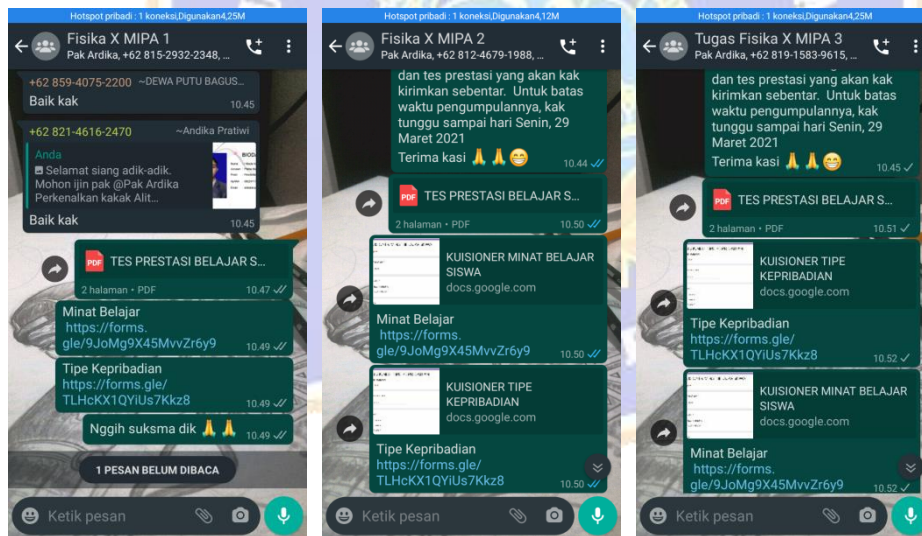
Hotspot pribadi : 1 koneksi,Digunakan4,25M

Fisika X MIPA 1
Pak Ardika, +62 815-2932-2348, ...

+62 859-4075-2200 ~DEWA PUTU BAGUS...
Baik kak 10.45

+62 821-4616-2470 ~Andika Pratiwi
Anda
Selamat siang adik-adik. Mohon ijin pak @Pak Ardika Perkenalkan kakak Alit...
Baik kak 10.45

TES PRESTASI BELAJAR S...
2 halaman • PDF 10.47

Minat Belajar
https://forms.gle/9JoMg9X45MvvZr6y9 10.49

Tipe Kepribadian
https://forms.gle/TLHcKX1QYiUs7Kkz8 10.49

Nggih suksma dik 🙏🙏 10.49

1 PESAN BELUM DIBACA

Ketik pesan

Hotspot pribadi : 1 koneksi,Digunakan4,12M

Fisika X MIPA 2
Pak Ardika, +62 812-4679-1988, ...

dan tes prestasi yang akan kak kirimkan sebentar. Untuk batas waktu pengumpulannya, kak tunggu sampai hari Senin, 29 Maret 2021
Terima kasi 🙏🙏😁 10.44

TES PRESTASI BELAJAR S...
2 halaman • PDF 10.50

KUISIONER MINAT BELAJAR SISWA
docs.google.com
Minat Belajar
https://forms.gle/9JoMg9X45MvvZr6y9 10.50

KUISIONER TIPE KEPRIBADIAN
docs.google.com
Tipe Kepribadian
https://forms.gle/TLHcKX1QYiUs7Kkz8 10.50

Ketik pesan

Hotspot pribadi : 1 koneksi,Digunakan4,25M

Tugas Fisika X MIPA 3
Pak Ardika, +62 819-1583-9615, ...

dan tes prestasi yang akan kak kirimkan sebentar. Untuk batas waktu pengumpulannya, kak tunggu sampai hari Senin, 29 Maret 2021
Terima kasi 🙏🙏😁 10.45

TES PRESTASI BELAJAR S...
2 halaman • PDF 10.51

KUISIONER TIPE KEPRIBADIAN
docs.google.com
Tipe Kepribadian
https://forms.gle/TLHcKX1QYiUs7Kkz8 10.52

KUISIONER MINAT BELAJAR SISWA
docs.google.com
Minat Belajar
https://forms.gle/9JoMg9X45MvvZr6y9 10.52

Ketik pesan